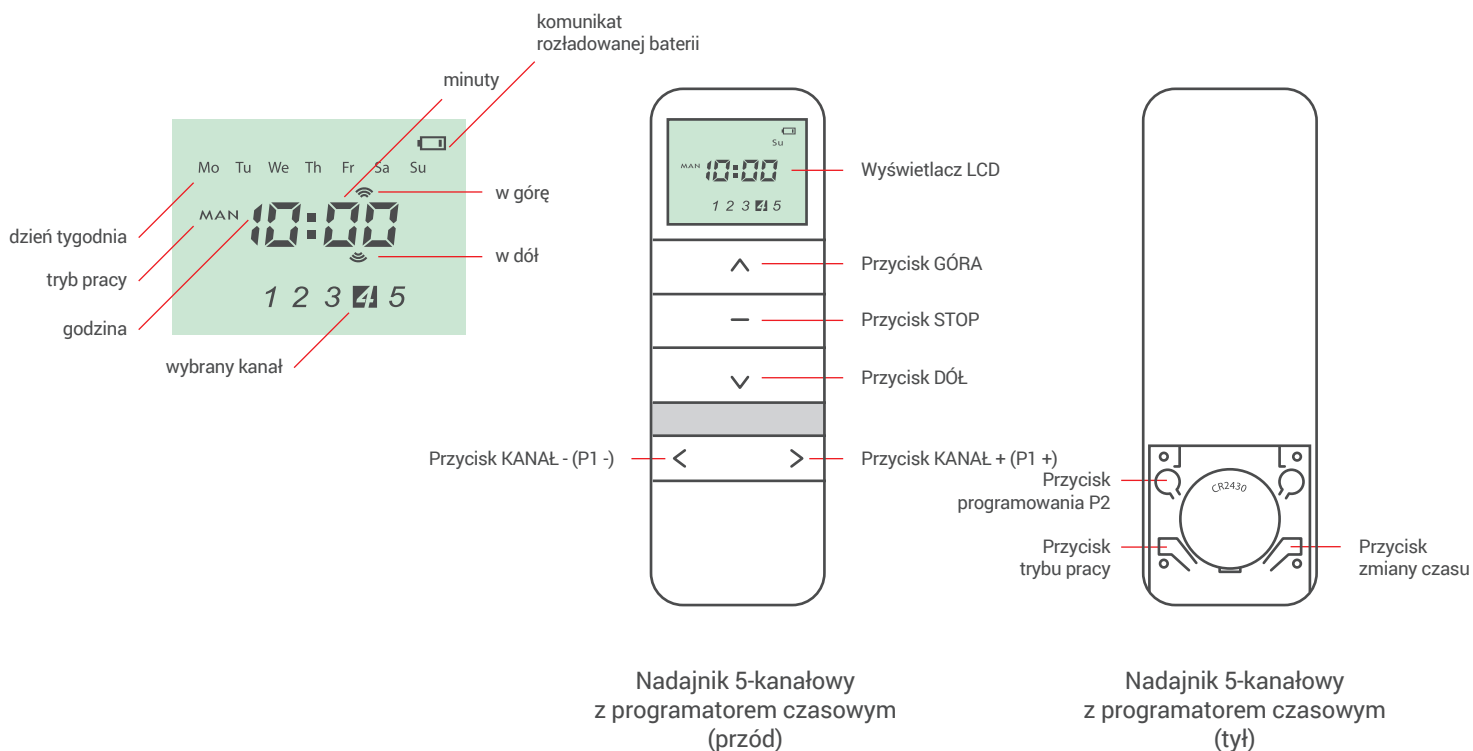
komunikat
rozładowanej baterii

minuty

Mo Tu We Th Fr Sa Su

MAN 10:00

1 2 3 4 5

dzień tygodnia

tryb pracy

godzina

wybrany kanał

w górę

w dół

Su

MAN 10:00

1 2 3 4 5

Wyświetlacz LCD

Przycisk GÓRA

Przycisk STOP

Przycisk DÓŁ

Przycisk KANAŁ - (P1 -)

Przycisk KANAŁ + (P1 +)

CR2430

Przycisk
programowania P2

Przycisk
trybu pracy

Przycisk
zmiany czasu

Nadajnik 5-kanałowy
z programatorem czasowym
(przód)

Nadajnik 5-kanałowy
z programatorem czasowym
(tył)